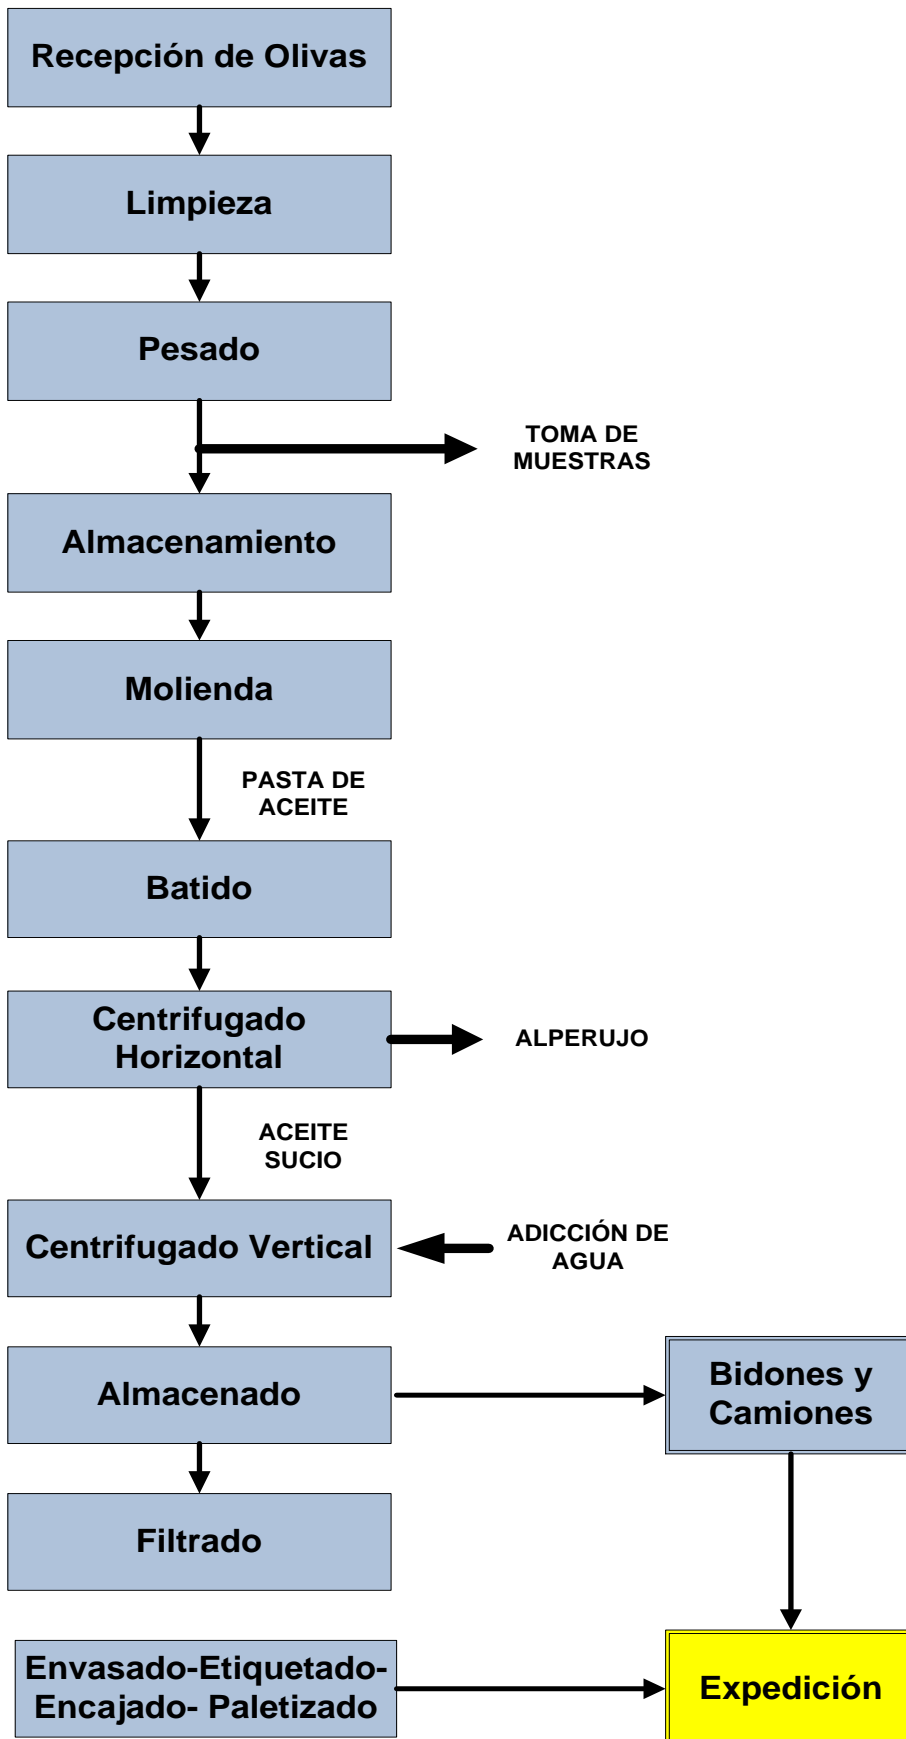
Recepción de Olivas

Limpieza

Pesado

TOMA DE MUESTRAS

Almacenamiento

Molienda

PASTA DE ACEITE

Batido

Centrifugado Horizontal

ALPERUJO

ACEITE SUCIO

Centrifugado Vertical

ADICCIÓN DE AGUA

Almacenado

Bidones y Camiones

Filtrado

Envasado-Etiquetado-Encajado- Paletizado

Expedición